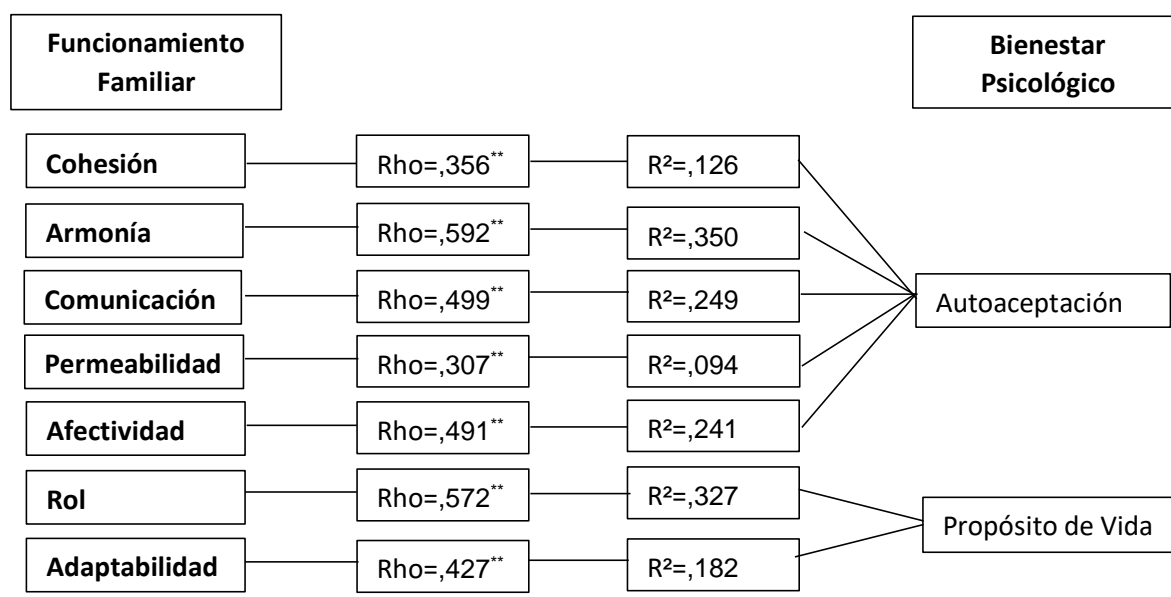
Funcionamiento Familiar

Bienestar Psicológico

Cohesión

Rho=,356$^{**}$

R²=,126

Armonía

Rho=,592$^{**}$

R²=,350

Comunicación

Rho=,499$^{**}$

R²=,249

Autoaceptación

Permeabilidad

Rho=,307$^{**}$

R²=,094

Afectividad

Rho=,491$^{**}$

R²=,241

Rol

Rho=,572$^{**}$

R²=,327

Propósito de Vida

Adaptabilidad

Rho=,427$^{**}$

R²=,182